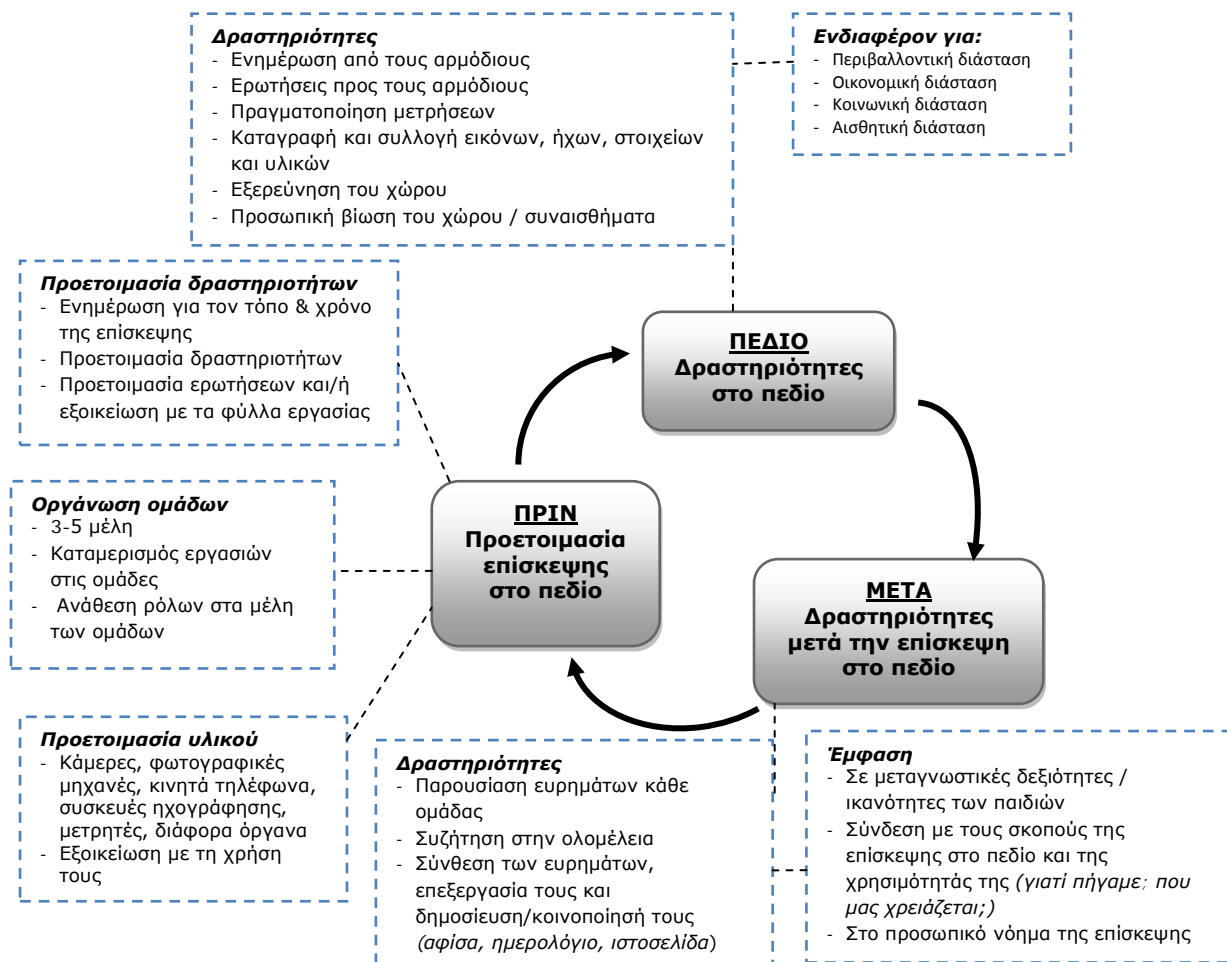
**Δραστηριότητες**
- Ενημέρωση από τους αρμόδιους
- Ερωτήσεις προς τους αρμόδιους
- Πραγματοποίηση μετρήσεων
- Καταγραφή και συλλογή εικόνων, ήχων, στοιχείων και υλικών
- Εξερεύνηση του χώρου
- Προσωπική βίωση του χώρου / συναισθήματα

**Ενδιαφέρον για:**
- Περιβαλλοντική διάσταση
- Οικονομική διάσταση
- Κοινωνική διάσταση
- Αισθητική διάσταση

**Προετοιμασία δραστηριοτήτων**
- Ενημέρωση για τον τόπο & χρόνο της επίσκεψης
- Προετοιμασία δραστηριοτήτων
- Προετοιμασία ερωτήσεων και/ή εξοικείωση με τα φύλλα εργασίας

ΠΕΔΙΟ
Δραστηριότητες στο πεδίο

**Οργάνωση ομάδων**
- 3-5 μέλη
- Καταμερισμός εργασιών στις ομάδες
- Ανάθεση ρόλων στα μέλη των ομάδων

ΠΡΙΝ
Προετοιμασία επίσκεψης στο πεδίο

ΜΕΤΑ
Δραστηριότητες μετά την επίσκεψη στο πεδίο

**Προετοιμασία υλικού**
- Κάμερες, φωτογραφικές μηχανές, κινητά τηλέφωνα, συσκευές ηχογράφησης, μετρητές, διάφορα όργανα
- Εξοικείωση με τη χρήση τους

**Δραστηριότητες**
- Παρουσίαση ευρημάτων κάθε ομάδας
- Συζήτηση στην ολομέλεια
- Σύνθεση των ευρημάτων, επεξεργασία τους και δημοσίευση/κοινοποίησή τους *(αφίσα, ημερολόγιο, ιστοσελίδα)*

**Έμφαση**
- Σε μεταγνωστικές δεξιότητες / ικανότητες των παιδιών
- Σύνδεση με τους σκοπούς της επίσκεψης στο πεδίο και της χρησιμότητάς της *(γιατί πήγαμε; που μας χρειάζεται;)*
- Στο προσωπικό νόημα της επίσκεψης